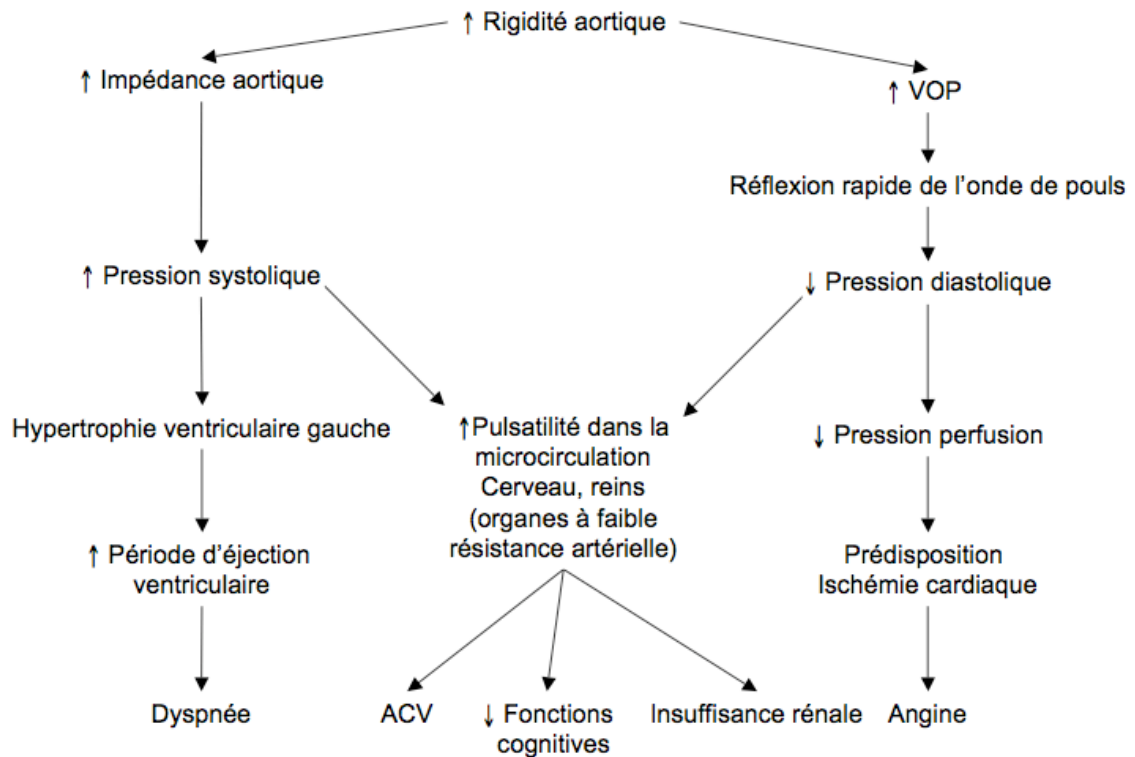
↑ Rigidité aortique

↑ Impédance aortique

↑ VOP

Réflexion rapide de l’onde de pouls

↑ Pression systolique

↓ Pression diastolique

Hypertrophie ventriculaire gauche

↑Pulsatilité dans la microcirculation Cerveau, reins (organes à faible résistance artérielle)

↓ Pression perfusion

↑ Période d’éjection ventriculaire

Prédisposition Ischémie cardiaque

Dyspnée

ACV

↓ Fonctions cognitives

Insuffisance rénale

Angine